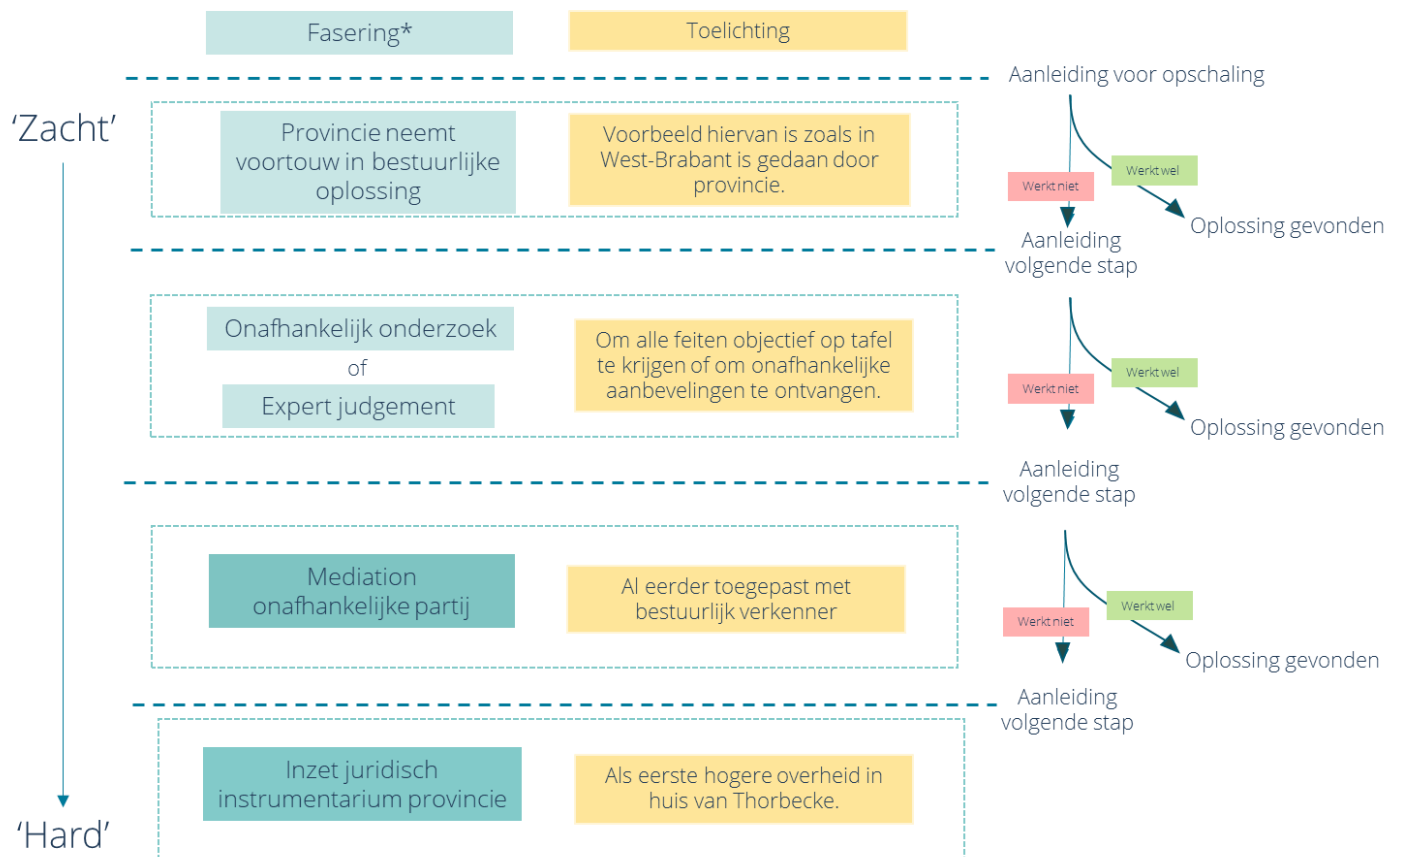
Fasering*

Toelichting

Aanleiding voor opschaling

'Zacht'

Provincie neemt voortouw in bestuurlijke oplossing

Voorbeeld hiervan is zoals in West-Brabant is gedaan door provincie.

Werkt niet

Werkt wel

Oplossing gevonden

Aanleiding volgende stap

Onafhankelijk onderzoek

of

Expert judgement

Om alle feiten objectief op tafel te krijgen of om onafhankelijke aanbevelingen te ontvangen.

Werkt niet

Werkt wel

Oplossing gevonden

Aanleiding volgende stap

Mediation onafhankelijke partij

Al eerder toegepast met bestuurlijk verkenner

Werkt niet

Werkt wel

Oplossing gevonden

Aanleiding volgende stap

Inzet juridisch instrumentarium provincie

Als eerste hogere overheid in huis van Thorbecke.

'Hard'